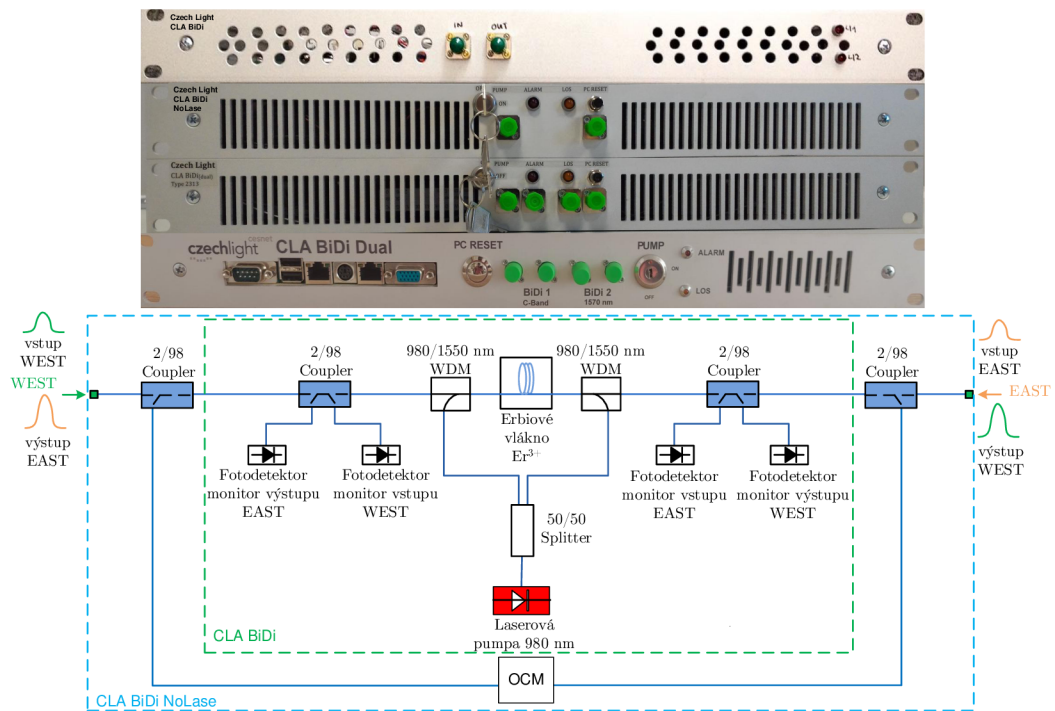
Czech Light
CLA BiDi

IN OUT

41
42

Czech Light
CLA BiDi
NoLase

PUMP ALARM LOS PC RESET
ON

Czech Light
CLA BiDi(dual)
Type 2313

PUMP ALARM LOS PC RESET
OFF

czechlight CESNET CLA BiDi Dual

PC RESET

PUMP

ALARM

ON

OFF

LOS

BiDi 1
C-Band

BiDi 2
1570 nm

vstup
WEST

WEST

výstup
EAST

2/98
Coupler

2/98
Coupler

Fotodetektor
monitor výstupu
EAST

Fotodetektor
monitor vstupu
WEST

980/1550 nm
WDM

Erbiové
vlákno
Er$^{3+}$

980/1550 nm
WDM

50/50
Splitter

Laserová
pumpa 980 nm

2/98
Coupler

Fotodetektor
monitor vstupu
EAST

Fotodetektor
monitor výstupu
WEST

2/98
Coupler

vstup
EAST

EAST

výstup
WEST

CLA BiDi

OCM

CLA BiDi NoLase